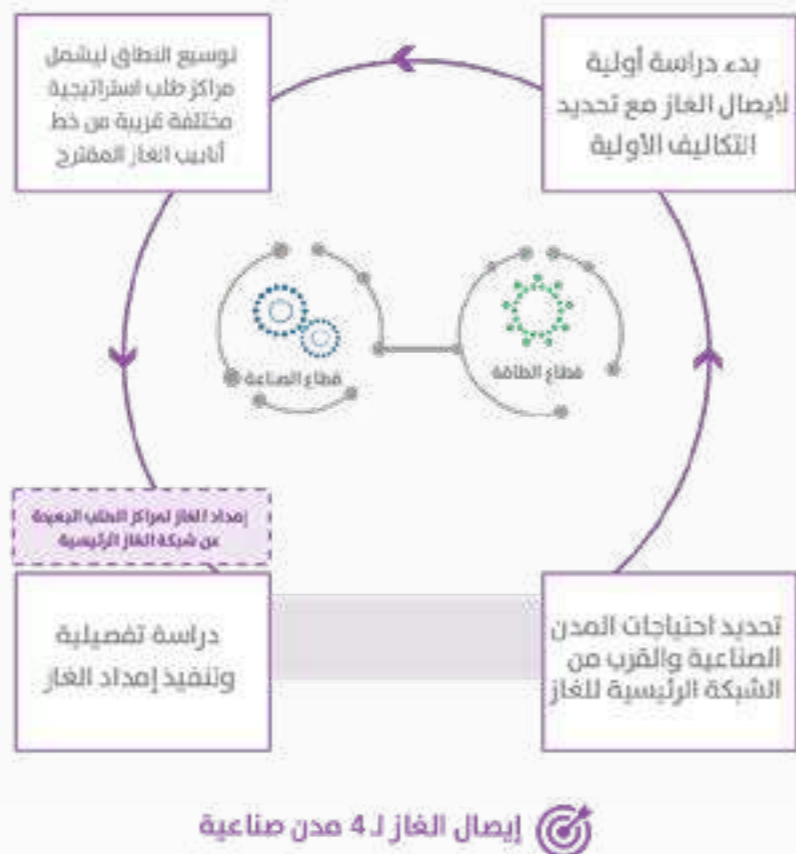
بدء دراسة أولية لايصال الغاز مع تحديد التكاليف الأولية

توسيع النطاق ليشمل مراكز طلب استراتيجية مختلفة قريبة من خط أنابيب الغاز المقترح

قطاع الصناعة

قطاع الطاقة

إمداد الغاز لمراكز الطلب البعيدة عن شبكة الغاز الرئيسية

دراسة تفصيلية وتنفيذ إمداد الغاز

تحديد احتياجات المدن الصناعية والقرب من الشبكة الرئيسية للغاز

إيصال الغاز لـ 4 مدن صناعية